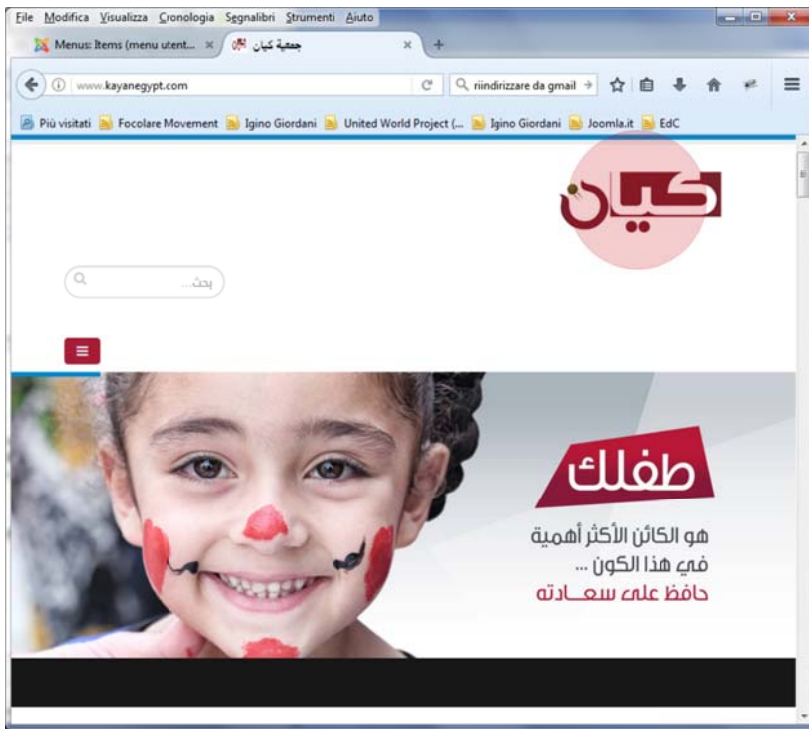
File Modifica Visualizza Cronologia Segnalibri Strumenti Aiuto

Menus: Items (menu utent... ×
جمعية كيان ×
+

www.kayanegypt.com
riindirizzare da gmail

Più visitati
Focolare Movement
Igino Giordani
United World Project (...
Igino Giordani
Joomla.it
EdC

كيان

بحث...

طفلك
هو الكائن الأكثر أهمية
في هذا الكون ...
حافظ على سعــادته